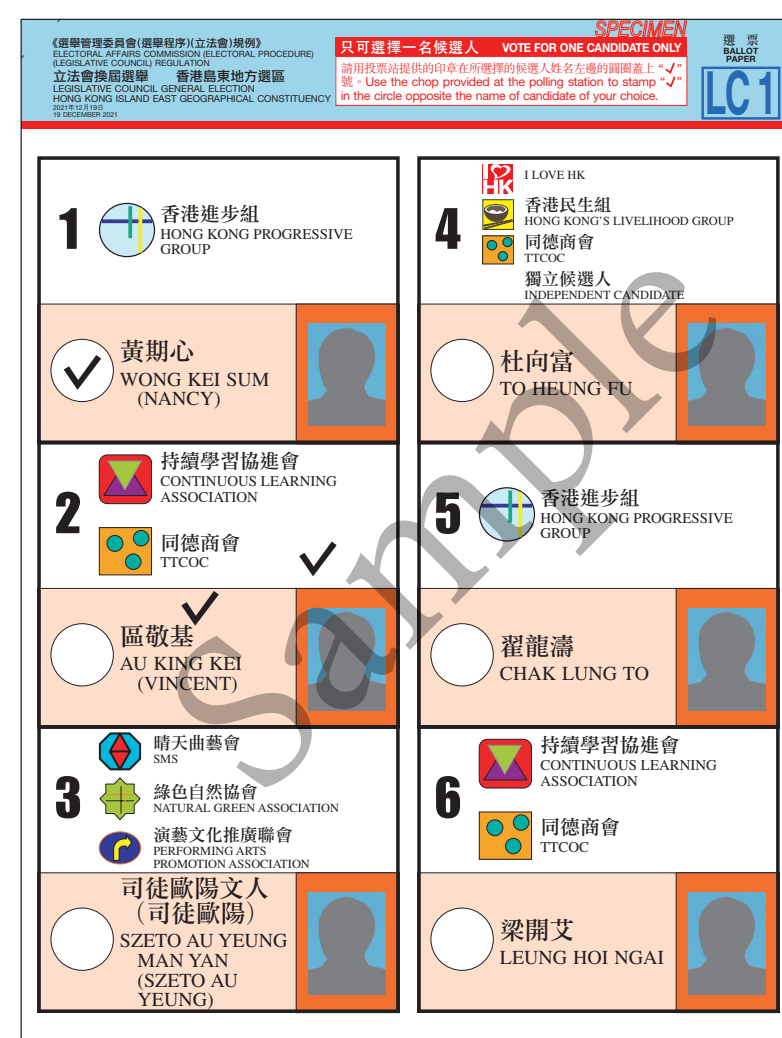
《選舉管理委員會(選舉程序)(立法會)規例》
ELECTORAL AFFAIRS COMMISSION (ELECTORAL PROCEDURE) (LEGISLATIVE COUNCIL) REGULATION
立法會換屆選舉 香港島東地方選區
LEGISLATIVE COUNCIL GENERAL ELECTION
HONG KONG ISLAND EAST GEOGRAPHICAL CONSTITUENCY
2021年12月19日
19 DECEMBER 2021

SPECIMEN
只可選擇一名候選人 VOTE FOR ONE CANDIDATE ONLY
請用投票站提供的印章在所選擇的候選人姓名左邊的圓圈蓋上 "✓" 號。Use the chop provided at the polling station to stamp "✓" in the circle opposite the name of candidate of your choice.

選票
BALLOT PAPER
LC1

1
香港進步組
HONG KONG PROGRESSIVE GROUP
黃期心
WONG KEI SUM (NANCY)

4
I LOVE HK
香港民生組
HONG KONG'S LIVELIHOOD GROUP
同德商會
TTCOC
獨立候選人
INDEPENDENT CANDIDATE
杜向富
TO HEUNG FU

2
持續學習協進會
CONTINUOUS LEARNING ASSOCIATION
同德商會
TTCOC
區敬基
AU KING KEI (VINCENT)

5
香港進步組
HONG KONG PROGRESSIVE GROUP
翟龍濤
CHAK LUNG TO

3
晴天曲藝會
SMS
綠色自然協會
NATURAL GREEN ASSOCIATION
演藝文化推廣聯會
PERFORMING ARTS PROMOTION ASSOCIATION
司徒歐陽文人
(司徒歐陽)
SZETO AU YEUNG MAN YAN (SZETO AU YEUNG)

6
持續學習協進會
CONTINUOUS LEARNING ASSOCIATION
同德商會
TTCOC
梁開艾
LEUNG HOI NGAI

Sample